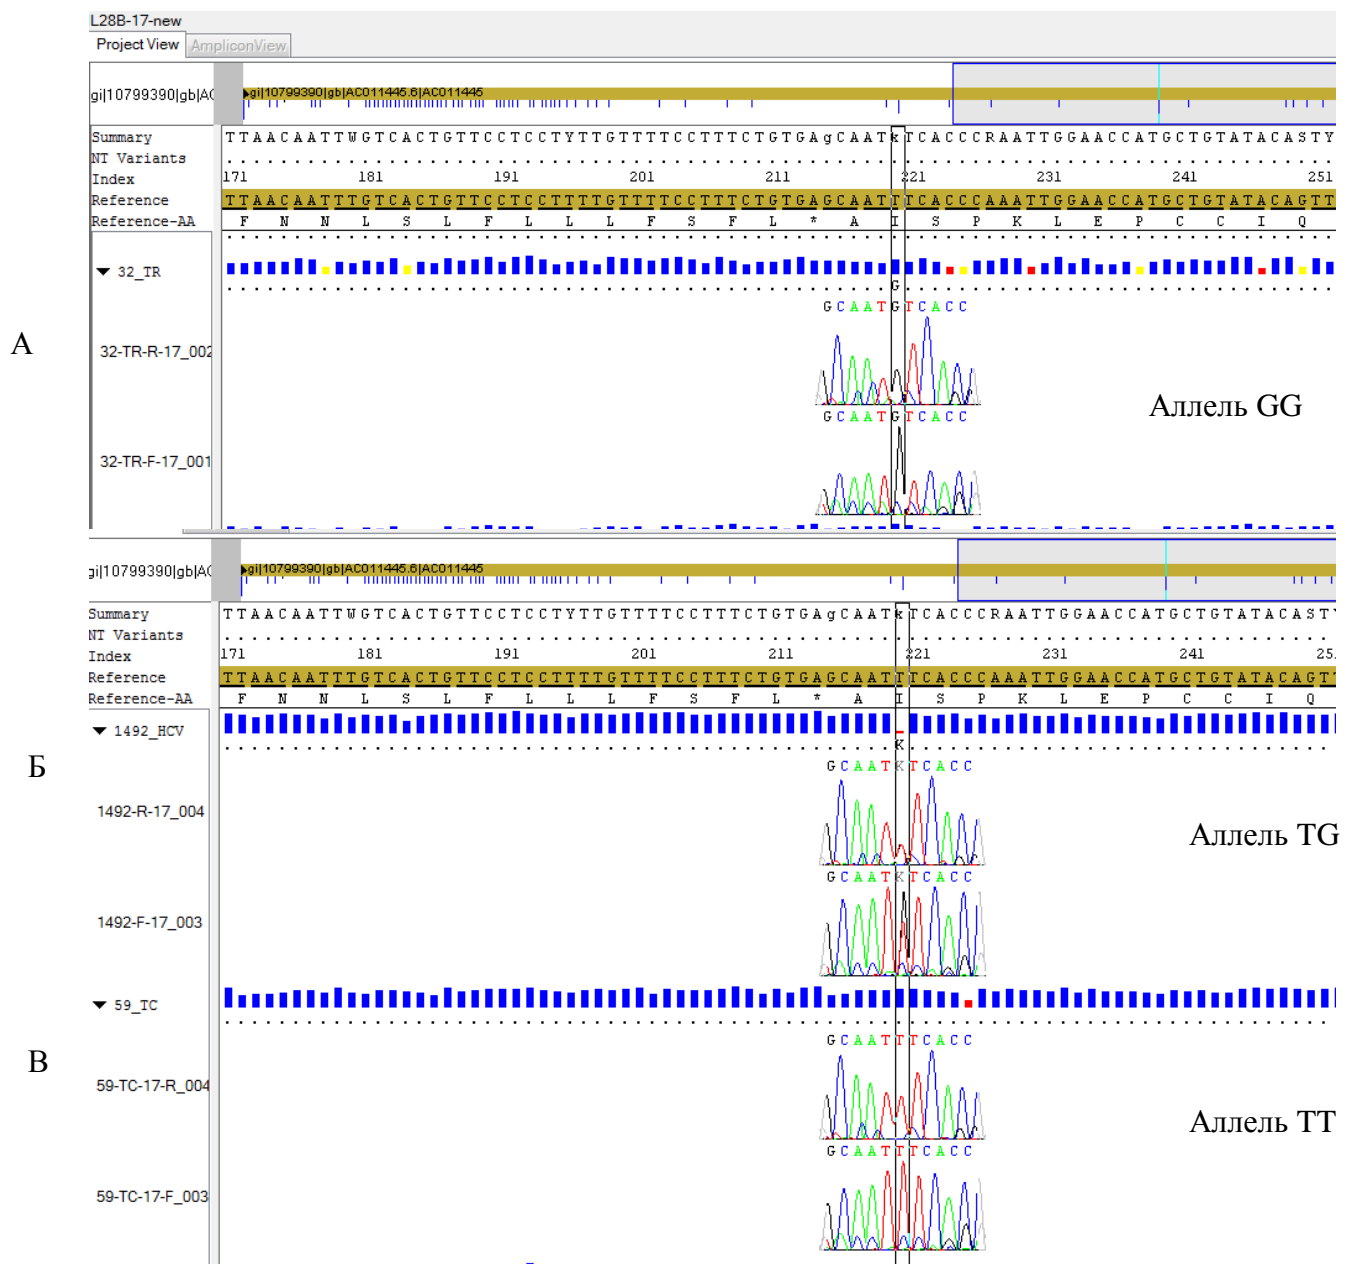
L28B-17-new

Project View AmpliconView

gi|10799390|gb|AC

gi|10799390|gb|AC011445.6|AC011445

Summary TTAACAATTWGTCACTGTTCCTCCTYTTGTTTTCCTTTCTGTGAgCAATKTCACCCRAATTGGAACCATGCTGTATACASTY

NT Variants

Index 171 181 191 201 211 221 231 241 251

Reference TTAACAATTTGTCACTGTTCCTCCTTTTGTTTTCCTTTCTGTGAGCAATTTCACCCAAATTGGAACCATGCTGTATACAGTT

Reference-AA F N N L S L F L L L F S F L * A I S P K L E P C C I Q

A

32_TR

G

GCAATGTCACC

32-TR-R-17_002

GCAATGTCACC

Аллель GG

32-TR-F-17_001

gi|10799390|gb|AC

gi|10799390|gb|AC011445.6|AC011445

Summary TTAACAATTWGTCACTGTTCCTCCTYTTGTTTTCCTTTCTGTGAgCAATKTCACCCRAATTGGAACCATGCTGTATACAST

NT Variants

Index 171 181 191 201 211 221 231 241 25

Reference TTAACAATTTGTCACTGTTCCTCCTTTTGTTTTCCTTTCTGTGAGCAATTTCACCCAAATTGGAACCATGCTGTATACAGT

Reference-AA F N N L S L F L L L F S F L * A I S P K L E P C C I Q

Б

1492_HCV

K

GCAATKTCACC

1492-R-17_004

Аллель TG

GCAATKTCACC

1492-F-17_003

59_TC

B

GCAATTTCACC

59-TC-17-R_004

Аллель TT

GCAATTTCACC

59-TC-17-F_003